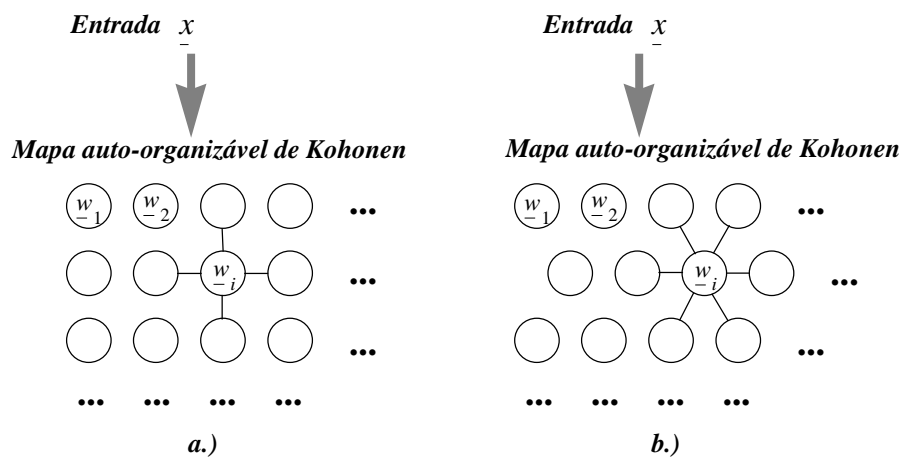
Entrada $\underline{x}$

Mapa auto-organizável de Kohonen

$\underline{w}_1$ $\underline{w}_2$ •••

$\underline{w}_i$ •••

•••

••• ••• ••• •••

a.)

Entrada $\underline{x}$

Mapa auto-organizável de Kohonen

$\underline{w}_1$ $\underline{w}_2$ •••

$\underline{w}_i$ •••

•••

••• ••• ••• •••

b.)